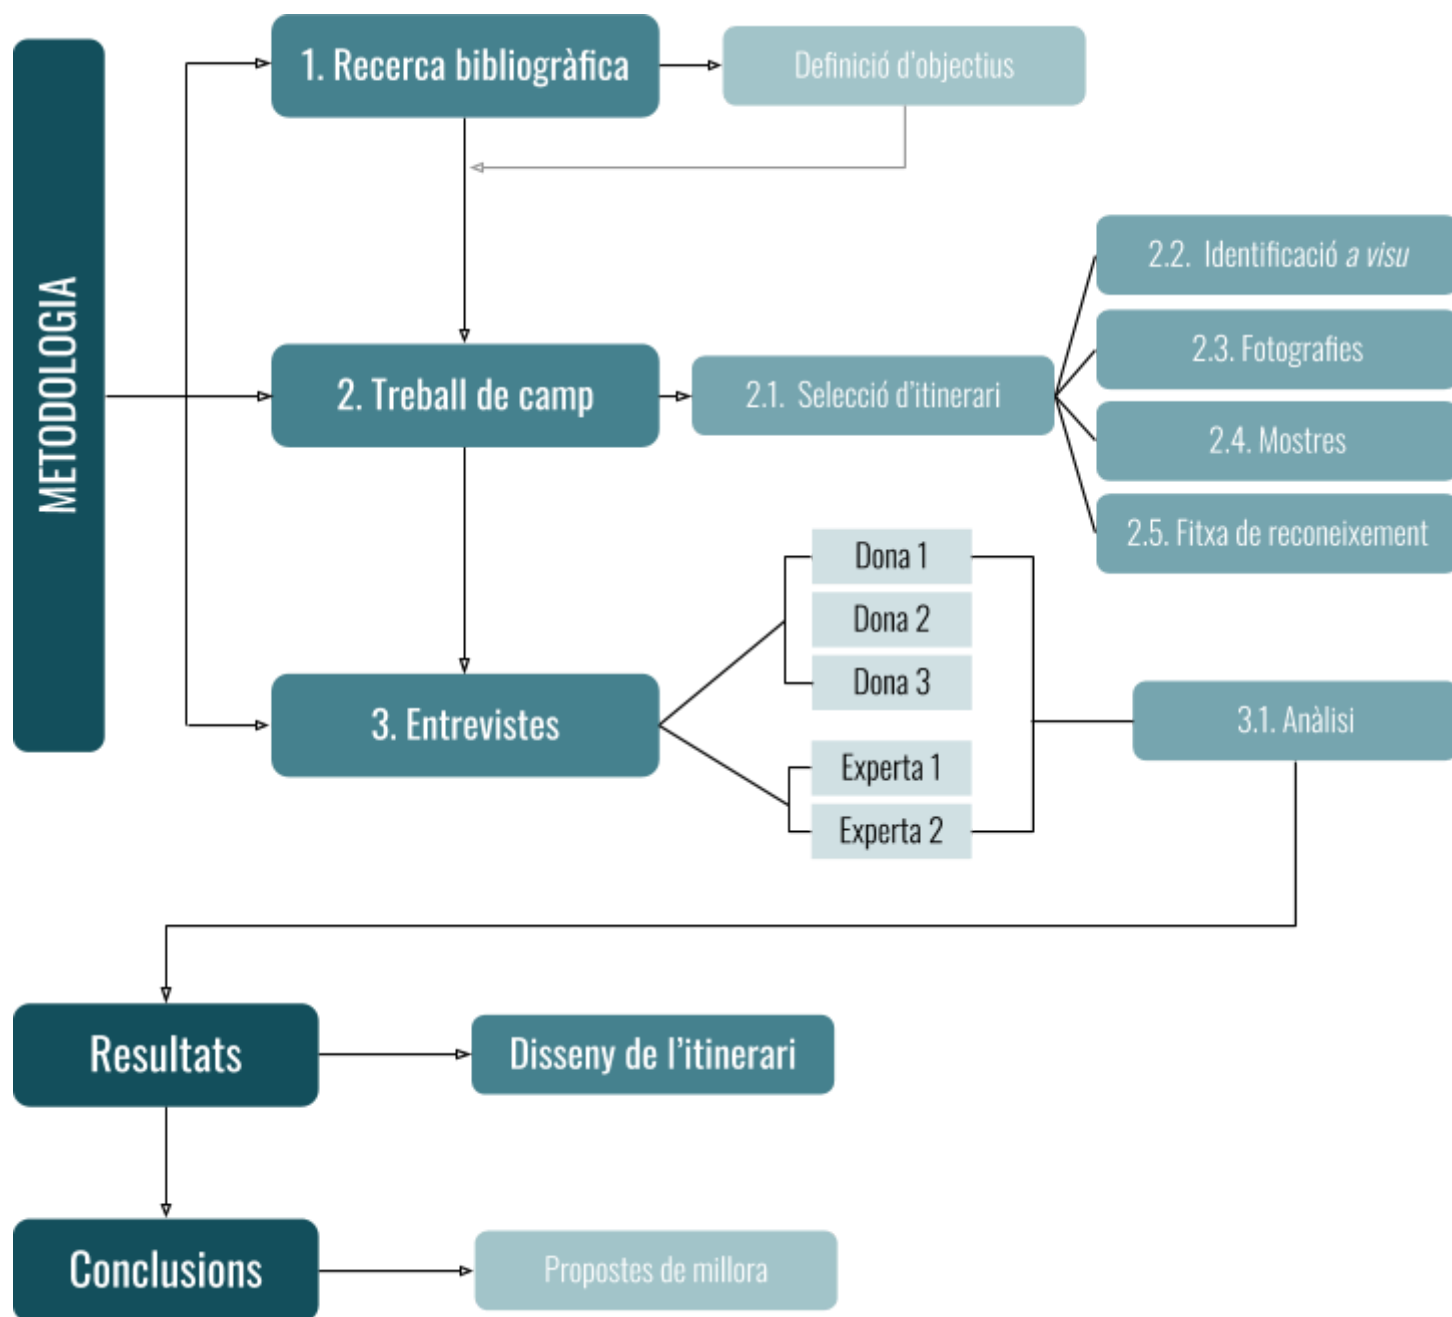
METODOLOGIA

1. Recerca bibliogràfica

Definició d'objectius

2. Treball de camp

2.1. Selecció d'itinerari

2.2. Identificació a visu

2.3. Fotografies

2.4. Mostres

2.5. Fitxa de reconeixement

3. Entrevistes

Dona 1

Dona 2

Dona 3

Experta 1

Experta 2

3.1. Anàlisi

Resultats

Disseny de l'itinerari

Conclusions

Propostes de millora